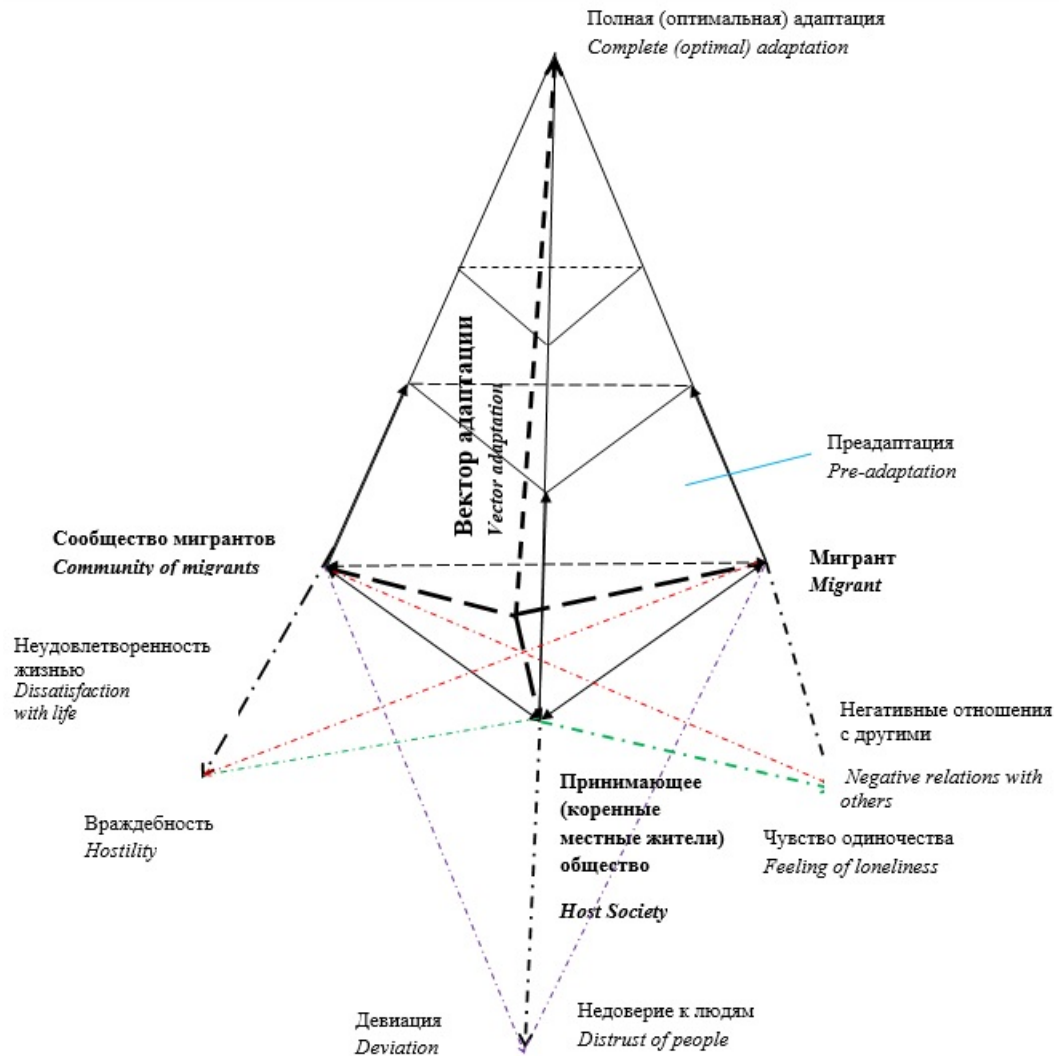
Полная (оптимальная) адаптация
Complete (optimal) adaptation

Вектор адаптации
Vector adaptation

Преадаптация
Pre-adaptation

Сообщество мигрантов
Community of migrants

Мигрант
Migrant

Неудовлетворенность жизнью
Dissatisfaction with life

Негативные отношения с другими
Negative relations with others

Враждебность
Hostility

Принимающее (коренные местные жители) общество
Host Society

Чувство одиночества
Feeling of loneliness

Девиация
Deviation

Недоверие к людям
Distrust of people